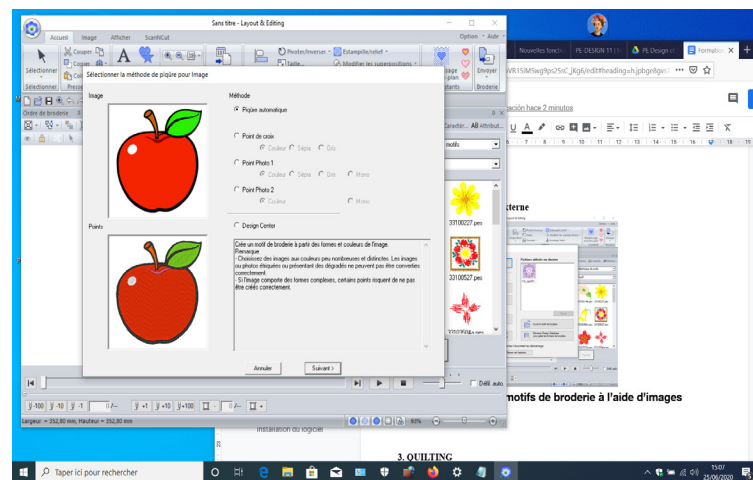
Sans titre - Layout & Editing

Accueil Image Afficher ScanNCut

Option Aide

Sélectionner Couper Copier Coller

Photos Inverser Estampille/relief

Taille

Modifier les superpositions

Envoyer Broderie

Sélectionner la méthode de piqûre pour Image

Image

Méthode

Piqûre automatique

Point de croix

Couleur Sépia Gris

Point Photo 1

Couleur Sépia Gris Mono

Point Photo 2

Couleur Mono

Design Center

Points

Crée un motif de broderie à partir des formes et couleurs de l'image.
Remarque
- Choisissez des images aux couleurs peu nombreuses et distinctes. Les images ou photos étiquetées ou présentant des dégradés ne peuvent pas être converties correctement.
- Si l'image comporte des formes complexes, certains points risquent de ne pas être créés correctement.

Annuler Suivant >

Ordre de broderie

Largeur = 352,80 mm, Hauteur = 352,80 mm

Nouvelles fonctio PE-DESIGN 11 PE-Design PE-Design Formation

WR15M5wg9ps25tC_jKgi/edit#heading=h.jpbge8gv

ication hace 2 minutos

motifs

33100227.pes

33100527.pes

xterne

motifs de broderie à l'aide d'images

Installation du logiciel

3. QUILTING

Défil auto

Taper ici pour rechercher

15:07
25/06/2020